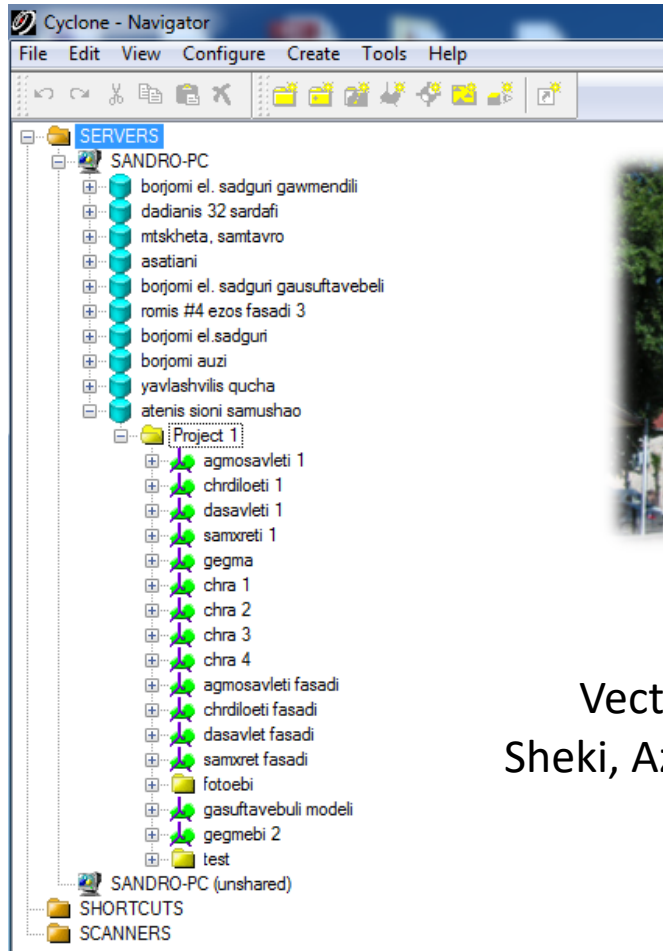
Cyclone - Navigator

File Edit View Configure Create Tools Help

SERVERS
SANDRO-PC
borjomi el. sadguri gawmendili
dadianis 32 sardafi
mtskheta, samtavro
asatiani
borjomi el. sadguri gausuftavebeli
romis #4 ezos fasadi 3
borjomi el.sadguri
borjomi auzi
yavlashvilis qucha
atenis sioni samushao
Project 1
agmosavleti 1
chrdiloeti 1
dasavleti 1
samxreti 1
gegma
chra 1
chra 2
chra 3
chra 4
agmosavleti fasadi
chrdiloeti fasadi
dasavlet fasadi
samxret fasadi
fotoebi
gasuftavebuli modeli
gegmebi 2
test
SANDRO-PC (unshared)
SHORTCUTS
SCANNERS

Vect
Sheki, A